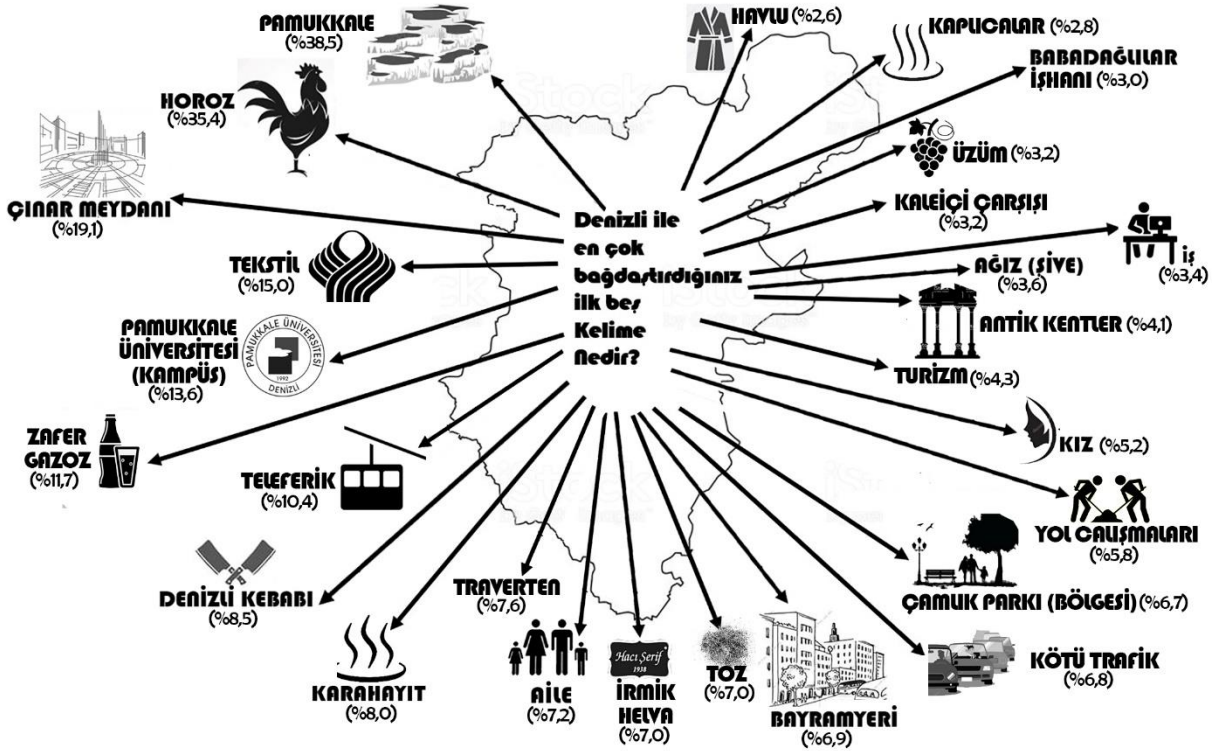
Denizli ile en çok bağdaştırdığınız ilk beş Kelime Nedir?

PAMUKKALE (%38,5)

HOROZ (%35,4)

ÇINAR MEYDANI (%19,1)

TEKSTİL (%15,0)

PAMUKKALE ÜNİVERSİTESİ (KAMPÜS) (%13,6)

PAMUKKALE ÜNİVERSİTESİ 1992 DENİZLİ

ZAFER GAZOZ (%11,7)

TELEFERİK (%10,4)

DENİZLİ KEBABI (%8,5)

KARAHAYIT (%8,0)

TRAVERTEN (%7,6)

AİLE (%7,2)

Hacı Şerif 1938

İRMİK HELVA (%7,0)

TOZ (%7,0)

BAYRAMYERİ (%6,9)

KÖTÜ TRAFİK (%6,8)

ÇAMUK PARKI (BÖLGESİ) (%6,7)

YOL ÇALIŞMALARI (%5,8)

KIZ (%5,2)

TURİZM (%4,3)

ANTİK KENTLER (%4,1)

AĞIZ (ŞİVE) (%3,6)

İŞ (%3,4)

KALEİÇİ ÇARŞISI (%3,2)

ÜZÜM (%3,2)

BABADAĞLILAR İŞHANI (%3,0)

KAPLICALAR (%2,8)

HAVLU (%2,6)